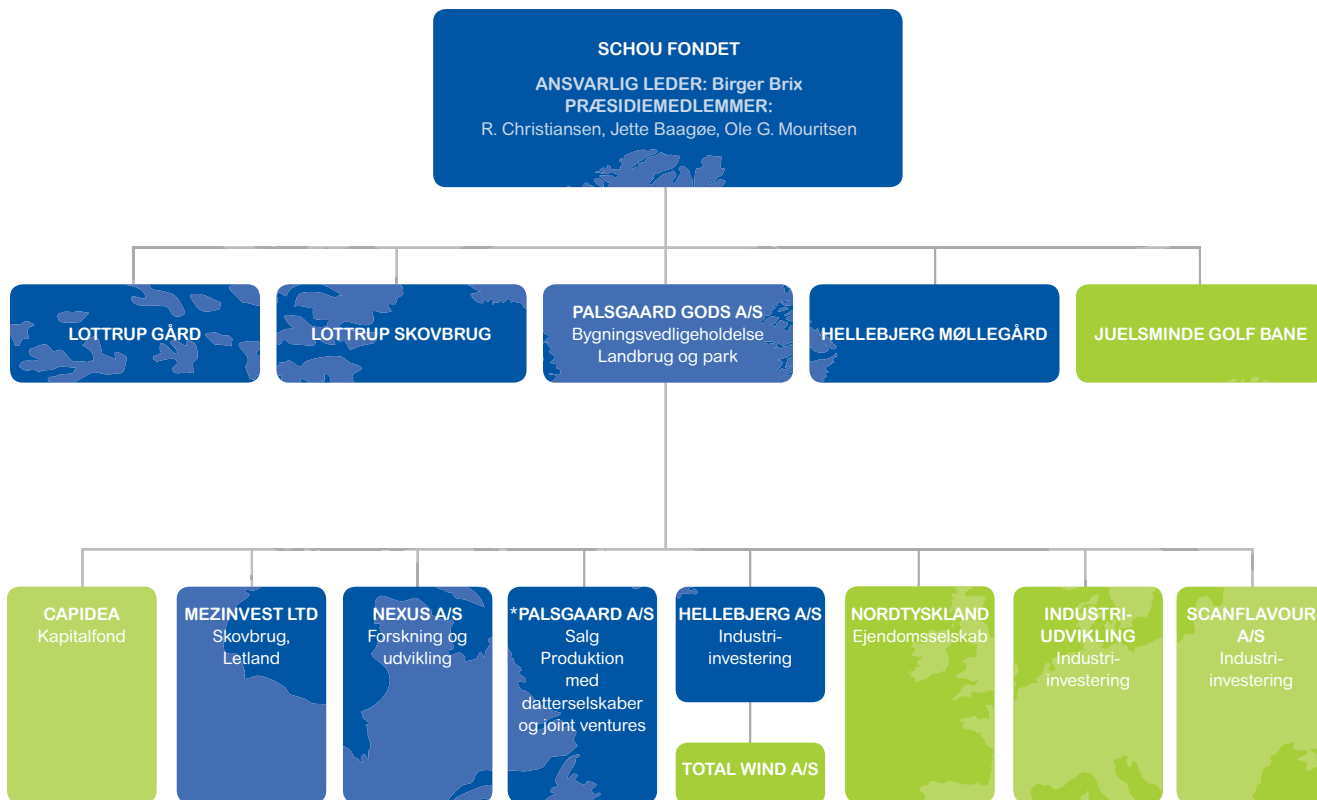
SCHOU FONDET

ANSVARLIG LEDER: Birger Brix
PRÆSIDIEMEDLEMMER:
R. Christiansen, Jette Baagøe, Ole G. Mouritsen

LOTTRUP GÅRD

LOTTRUP SKOVBRUG

PALSGAARD GODS A/S
Bygningsvedligeholdelse
Landbrug og park

HELLEBJERG MØLLEGÅRD

JUELSMINDE GOLF BANE

CAPIDEA
Kapitalfond

MEZINVEST LTD
Skovbrug,
Letland

NEXUS A/S
Forskning og udvikling

*PALSGAARD A/S
Salg
Produktion
med
datterselskaber
og joint ventures

HELLEBJERG A/S
Industri-investering

TOTAL WIND A/S

NORDTYSKLAND
Ejendomsselskab

INDUSTRI-UDVIKLING
Industri-investering

SCANFLAVOUR A/S
Industri-investering